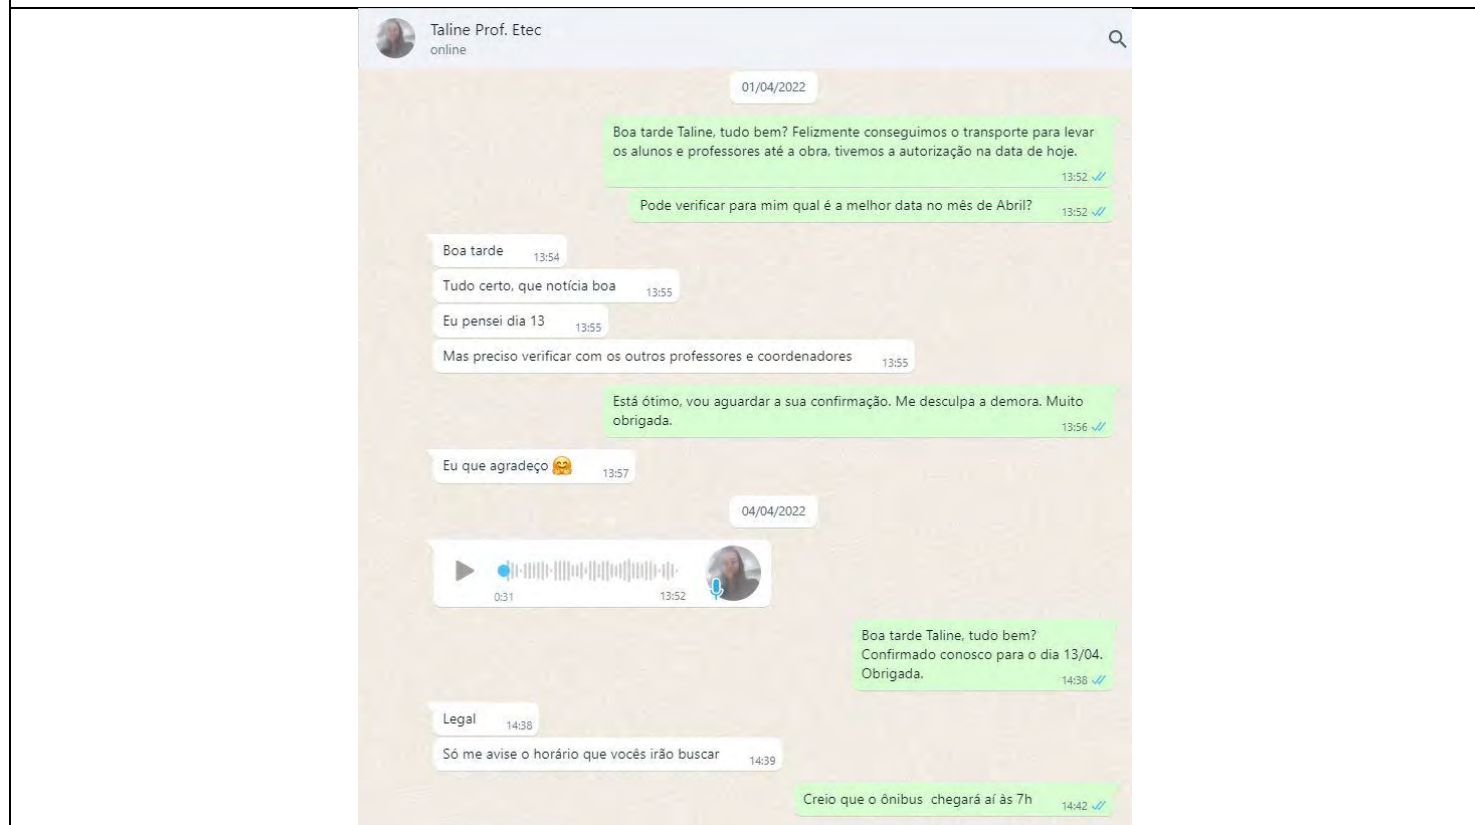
Taline Prof. Etec
online

01/04/2022

Boa tarde Taline, tudo bem? Felizmente conseguimos o transporte para levar os alunos e professores até a obra, tivemos a autorização na data de hoje. 13:52

Pode verificar para mim qual é a melhor data no mês de Abril? 13:52

Boa tarde 13:54

Tudo certo, que notícia boa 13:55

Eu pensei dia 13 13:55

Mas preciso verificar com os outros professores e coordenadores 13:55

Está ótimo, vou aguardar a sua confirmação. Me desculpa a demora. Muito obrigada. 13:56

Eu que agradeço 🤗 13:57

04/04/2022

0:31 13:52

Boa tarde Taline, tudo bem? Confirmado conosco para o dia 13/04. Obrigada. 14:38

Legal 14:38

Só me avise o horário que vocês irão buscar 14:39

Creio que o ônibus chegará aí às 7h 14:42